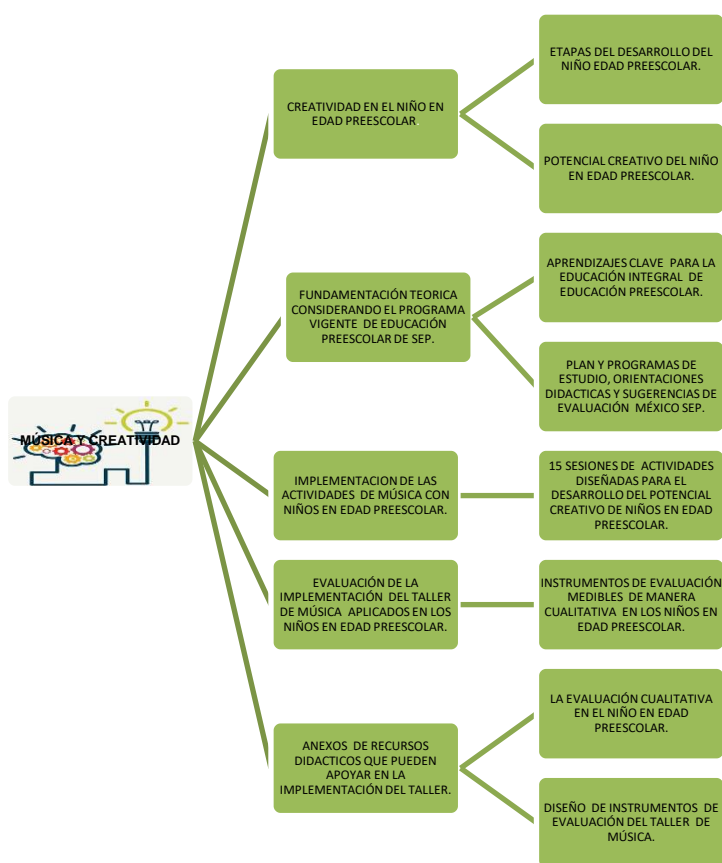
MÚSICA Y CREATIVIDAD

CREATIVIDAD EN EL NIÑO EN EDAD PREESCOLAR

ETAPAS DEL DESARROLLO DEL NIÑO EDAD PREESCOLAR.

POTENCIAL CREATIVO DEL NIÑO EN EDAD PREESCOLAR.

FUNDAMENTACIÓN TEORICA CONSIDERANDO EL PROGRAMA VIGENTE DE EDUCACIÓN PREESCOLAR DE SEP.

APRENDIZAJES CLAVE PARA LA EDUCACIÓN INTEGRAL DE EDUCACIÓN PREESCOLAR.

PLAN Y PROGRAMAS DE ESTUDIO, ORIENTACIONES DIDACTICAS Y SUGERENCIAS DE EVALUACIÓN MÉXICO SEP.

IMPLEMENTACION DE LAS ACTIVIDADES DE MÚSICA CON NIÑOS EN EDAD PREESCOLAR.

15 SESIONES DE ACTIVIDADES DISEÑADAS PARA EL DESARROLLO DEL POTENCIAL CREATIVO DE NIÑOS EN EDAD PREESCOLAR.

EVALUACIÓN DE LA IMPLEMENTACIÓN DEL TALLER DE MÚSICA APLICADOS EN LOS NIÑOS EN EDAD PREESCOLAR.

INSTRUMENTOS DE EVALUACIÓN MEDIBLES DE MANERA CUALITATIVA EN LOS NIÑOS EN EDAD PREESCOLAR.

ANEXOS DE RECURSOS DIDACTICOS QUE PUEDEN APOYAR EN LA IMPLEMENTACIÓN DEL TALLER.

LA EVALUACIÓN CUALITATIVA EN EL NIÑO EN EDAD PREESCOLAR.

DISEÑO DE INSTRUMENTOS DE EVALUACIÓN DEL TALLER DE MÚSICA.